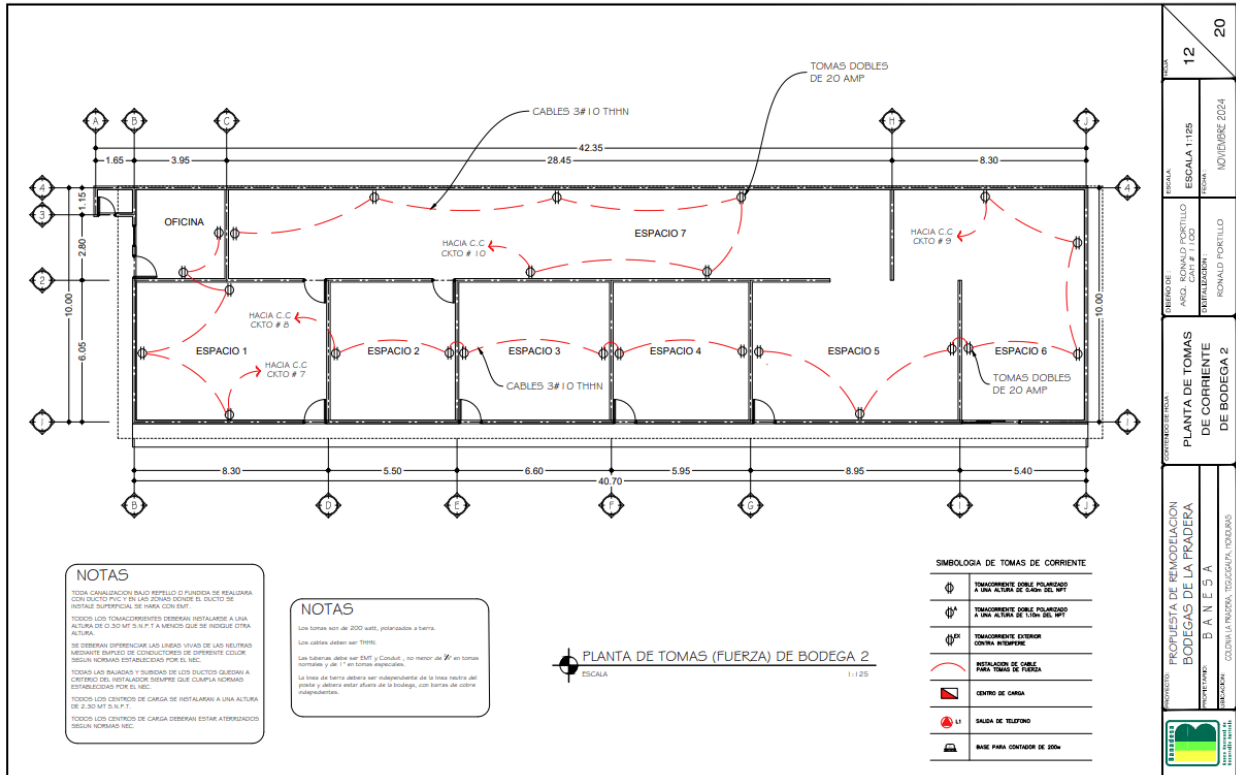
TOMAS DOBLES
DE 20 AMP

CABLES 3#10 THHN

A B C H J

42.35
1.65 3.95 28.45 8.30

4 3 2 1

1.15
2.80
10.00
6.05

OFICINA

ESPACIO 7

HACIA C.C
CKTO # 10

HACIA C.C
CKTO # 9

HACIA C.C
CKTO # 8

HACIA C.C
CKTO # 7

ESPACIO 1
ESPACIO 2
ESPACIO 3
ESPACIO 4
ESPACIO 5
ESPACIO 6

CABLES 3#10 THHN

TOMAS DOBLES
DE 20 AMP

10.00

8.30 5.50 6.60 5.95 8.95 5.40
40.70

B D E F G I J

NOTAS

TODA CANALIZACION BAJO REPELLO O FUNDIDA SE REALIZARA CON DUCTO PVC Y EN LAS ZONAS DONDE EL DUCTO SE INSTALE SUPERFICIAL SE HARA CON EMT.

TODOS LOS TOMACORRIENTES DEBERAN INSTALARSE A UNA ALTURA DE 0.30 MT S.N.P.T A MENOS QUE SE INDIQUE OTRA ALTURA.

SE DEBERAN DIFERENCIAR LAS LINEAS VIVAS DE LAS NEUTRAS MEDIANTE EMPLEO DE CONDUCTORES DE DIFERENTE COLOR SEGUN NORMAS ESTABLECIDAS POR EL NEC.

TODAS LAS BAJADAS Y SUBIDAS DE LOS DUCTOS QUEDAN A CRITERIO DEL INSTALADOR SIEMPRE QUE CUMPLA NORMAS ESTABLECIDAS POR EL NEC.

TODOS LOS CENTROS DE CARGA SE INSTALARAN A UNA ALTURA DE 2.30 MT S.N.P.T.

TODOS LOS CENTROS DE CARGA DEBERAN ESTAR ATERRIZADOS SEGUN NORMAS NEC.

NOTAS

Los tomas son de 200 watt, polarizados a tierra.

Los cables deben ser THHN.

Las tuberías debe ser EMT y Conduit , no menor de ½" en tomas normales y de 1" en tomas especiales.

La línea de tierra deberá ser independiente de la línea neutra del poste y deberá estar afuera de la bodega, con barras de cobre independientes.

PLANTA DE TOMAS (FUERZA) DE BODEGA 2
ESCALA 1:125

SIMBOLOGIA DE TOMAS DE CORRIENTE

TOMACORRIENTE DOBLE POLARIZADO A UNA ALTURA DE 0.40m DEL NPT
TOMACORRIENTE DOBLE POLARIZADO A UNA ALTURA DE 1.10m DEL NPT
TOMACORRIENTE EXTERIOR CONTRA INTEMPERIE
INSTALACION DE CABLE PARA TOMAS DE FUERZA
CENTRO DE CARGA
SALIDA DE TELEFONO
BASE PARA CONTADOR DE 200a

HOJA 12 20
ESCALA ESCALA 1:125
FECHA NOVIEMBRE 2024
DISEÑO DE: ARQ. RONALD PORTILLO CAM # 1100
DIGITALIZACION: RONALD PORTILLO
CONTENIDO DE HOJA: PLANTA DE TOMAS DE CORRIENTE DE BODEGA 2
PROYECTO: PROPUESTA DE REMODELACION BODEGAS DE LA PRADERA
PROPIETARIO: B A N E S A
UBICACION: COLONIA LA PRADERA, TEGUCIGALPA, HONDURAS